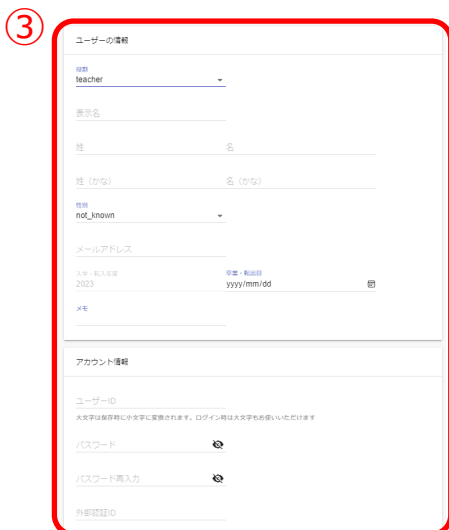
③

ユーザーの情報

役割
teacher

表示名

姓

名

姓（かな）

名（かな）

性別
not_known

メールアドレス

入学・転入年度
2023

卒業・転出日
yyyy/mm/dd

メモ

アカウント情報

ユーザーID
大文字は保存時に小文字に変換されます。ログイン時は大文字もお使いいただけます

パスワード

パスワード再入力

外部認証ID